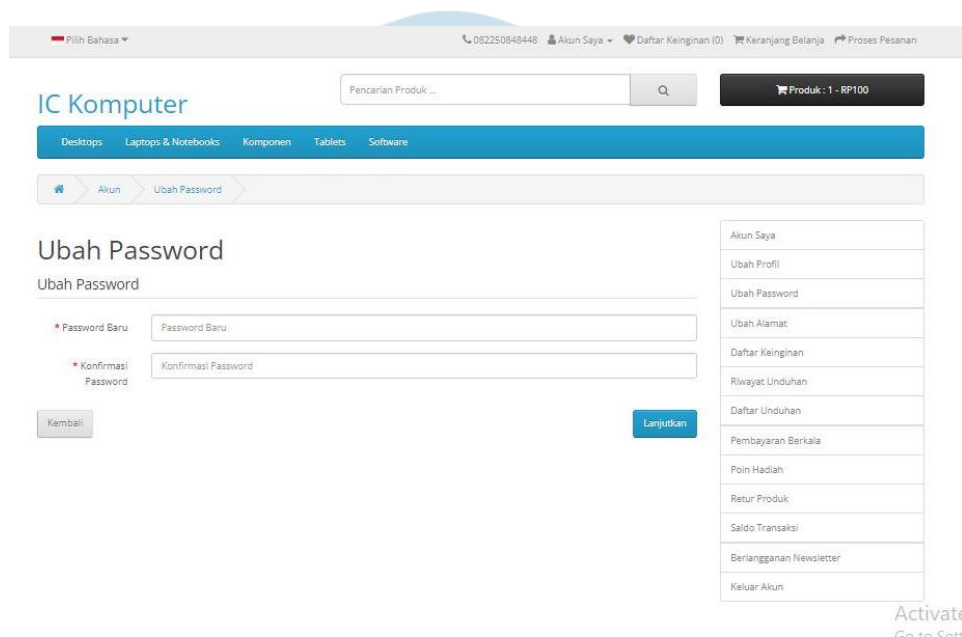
Pilih Bahasa ▾

082250848448 Akun Saya ▾ Daftar Keinginan (0) Keranjang Belanja Proses Pesanan

IC Komputer

Pencarian Produk ...

Produk : 1 - RP100

Desktops Laptops & Notebooks Komponen Tablets Software

Akun Ubah Password

Ubah Password

Ubah Password

* Password Baru Password Baru

* Konfirmasi Password Konfirmasi Password

Kembali

Lanjutkan

Akun Saya
Ubah Profil
Ubah Password
Ubah Alamat
Daftar Keinginan
Riwayat Unduhan
Daftar Unduhan
Pembayaran Berkala
Poin Hadiah
Retur Produk
Saldo Transaksi
Berlangganan Newsletter
Keluar Akun

Activat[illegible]
Go to Sett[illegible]